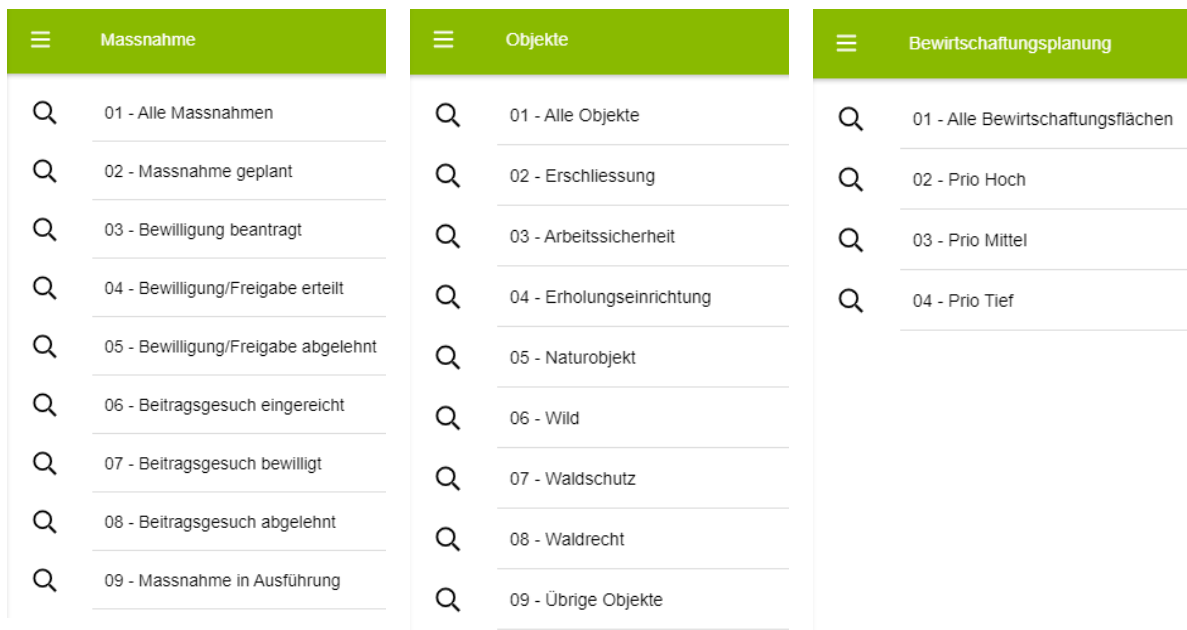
Massnahme

01 - Alle Massnahmen

02 - Massnahme geplant

03 - Bewilligung beantragt

04 - Bewilligung/Freigabe erteilt

05 - Bewilligung/Freigabe abgelehnt

06 - Beitragsgesuch eingereicht

07 - Beitragsgesuch bewilligt

08 - Beitragsgesuch abgelehnt

09 - Massnahme in Ausführung

Objekte

01 - Alle Objekte

02 - Erschliessung

03 - Arbeitssicherheit

04 - Erholungseinrichtung

05 - Naturobjekt

06 - Wild

07 - Waldschutz

08 - Waldrecht

09 - Übrige Objekte

Bewirtschaftungsplanung

01 - Alle Bewirtschaftungsflächen

02 - Prio Hoch

03 - Prio Mittel

04 - Prio Tief